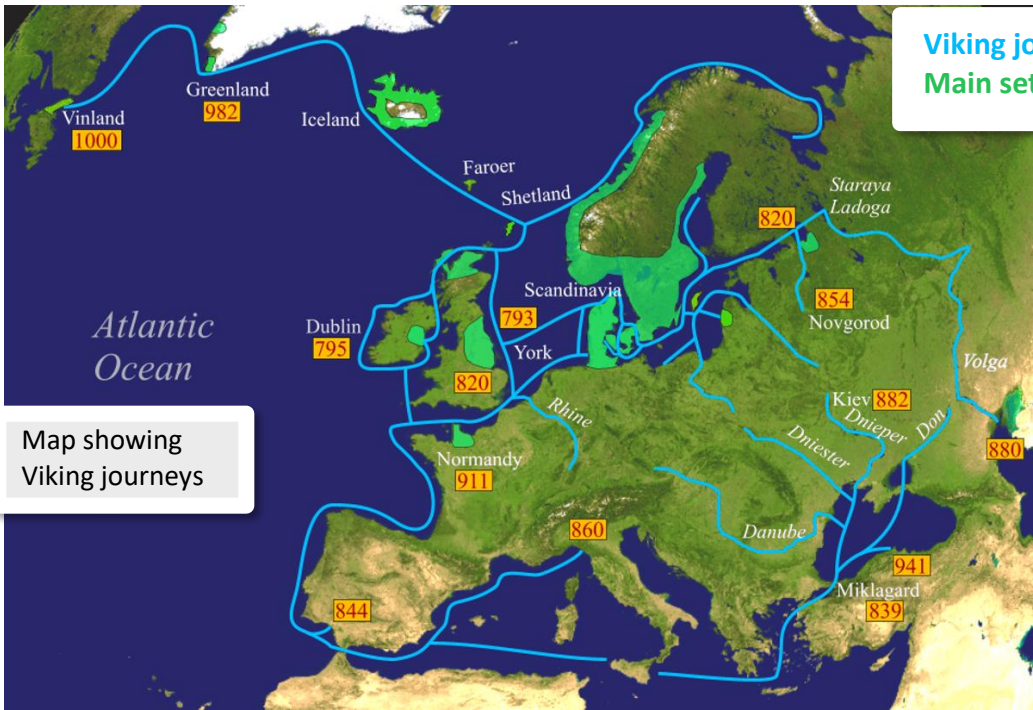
Viking jo
Main set

Vinland
1000
Greenland
982
Iceland
Faroer
Shetland
Staraya Ladoga
820
Atlantic Ocean
Dublin
795
Scandinavia
793
York
820
854
Novgorod
Volga
Map showing Viking journeys
Rhine
Kiev 882
Dnieper
Don
Dniester
880
Normandy
911
860
Danube
941
Miklagard
839
844